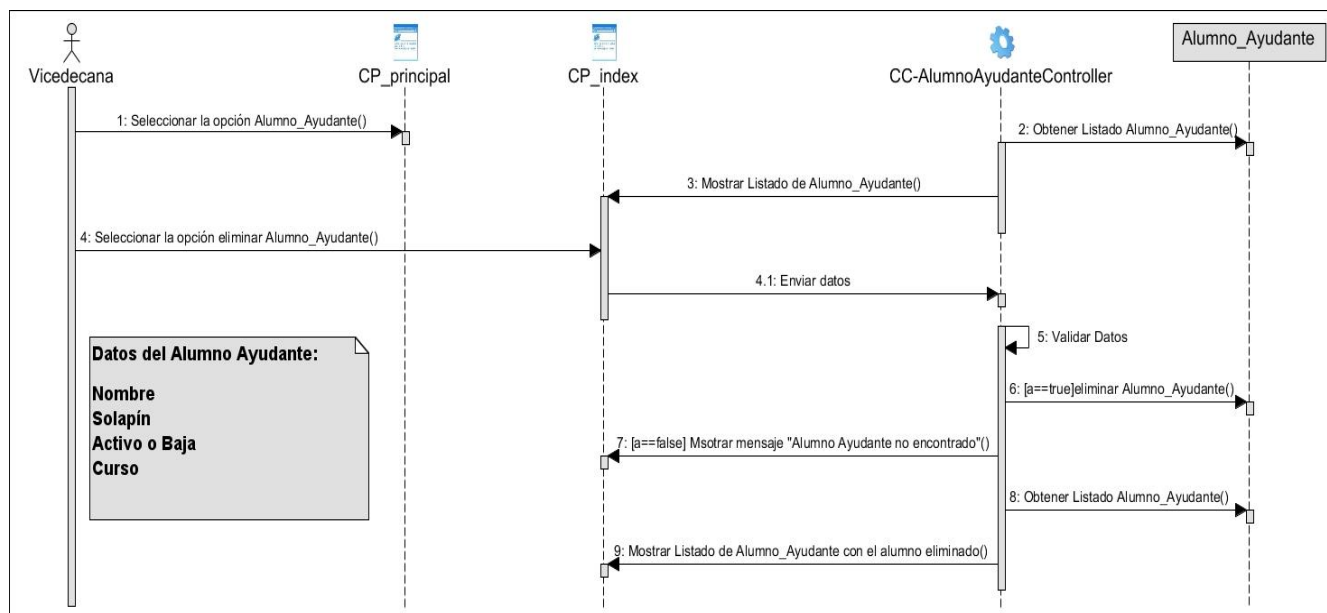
Vicedecana

CP_principal

CP_index

CC-AlumnoAyudanteController

Alumno_Ayudante

1: Seleccionar la opción Alumno_Ayudante()

2: Obtener Listado Alumno_Ayudante()

3: Mostrar Listado de Alumno_Ayudante()

4: Seleccionar la opción eliminar Alumno_Ayudante()

4.1: Enviar datos

5: Validar Datos

Datos del Alumno Ayudante:

Nombre
Solapín
Activo o Baja
Curso

6: [a==true]eliminar Alumno_Ayudante()

7: [a==false] Msotrar mensaje "Alumno Ayudante no encontrado"()

8: Obtener Listado Alumno_Ayudante()

9: Mostrar Listado de Alumno_Ayudante con el alumno eliminado()